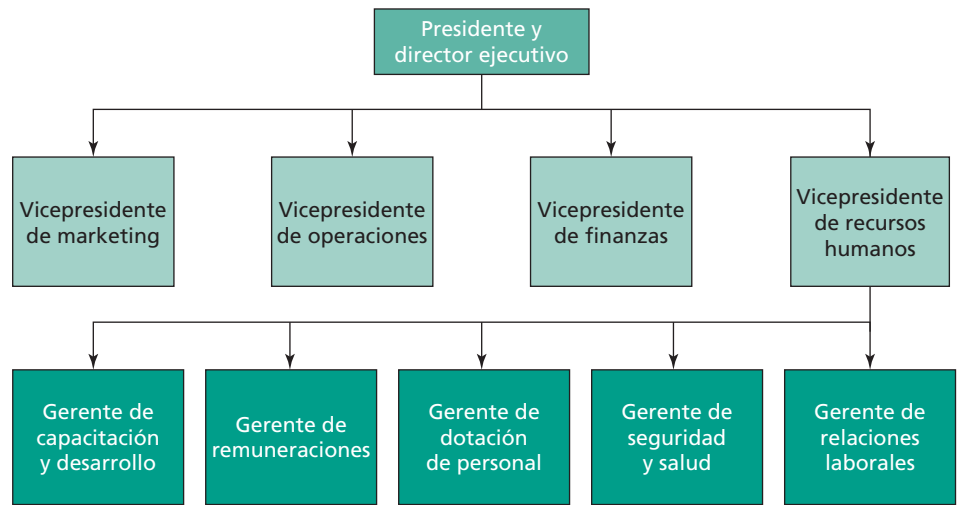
Presidente y director ejecutivo

Vicepresidente de marketing

Vicepresidente de operaciones

Vicepresidente de finanzas

Vicepresidente de recursos humanos

Gerente de capacitación y desarrollo

Gerente de remuneraciones

Gerente de dotación de personal

Gerente de seguridad y salud

Gerente de relaciones laborales